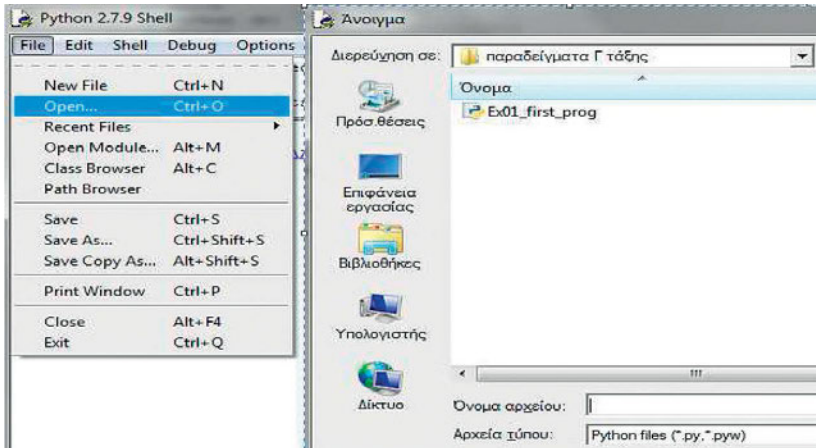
Python 2.7.9 Shell

File Edit Shell Debug Options

New File Ctrl+N
Open... Ctrl+O
Recent Files
Open Module... Alt+M
Class Browser Alt+C
Path Browser

Save Ctrl+S
Save As... Ctrl+Shift+S
Save Copy As... Alt+Shift+S

Print Window Ctrl+P

Close Alt+F4
Exit Ctrl+Q

Άνοιγμα

Διερεύνηση σε: παραδείγματα Γ τάξης

Όνομα

Ex01_first_prog

Πρόσ.θέσεις

Επιφάνεια εργασίας

Βιβλιοθήκες

Υπολογιστής

Δίκτυο

Όνομα αρχείου:

Αρχεία τύπου: Python files (*.py,*.pyw)